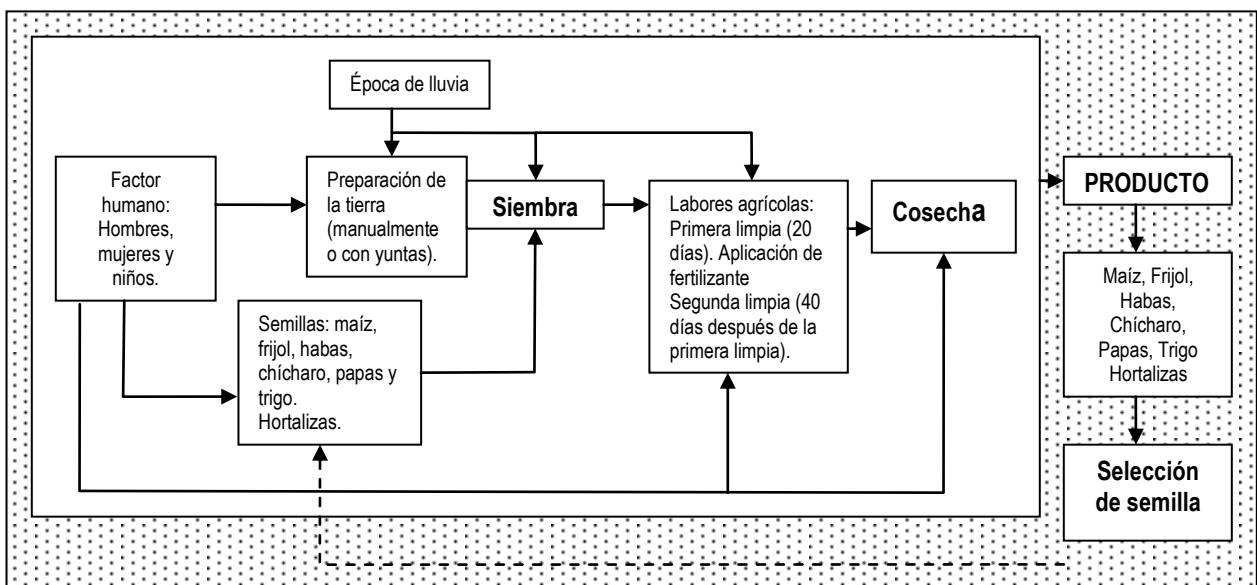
Época de lluvia

Factor humano: Hombres, mujeres y niños.

Preparación de la tierra (manualmente o con yuntas).

Siembra

Labores agrícolas: Primera limpia (20 días). Aplicación de fertilizante Segunda limpia (40 días después de la primera limpia).

Cosecha

PRODUCTO

Semillas: maíz, frijol, habas, chícharo, papas y trigo. Hortalizas.

Maíz, Frijol, Habas, Chícharo, Papas, Trigo Hortalizas

Selección de semilla